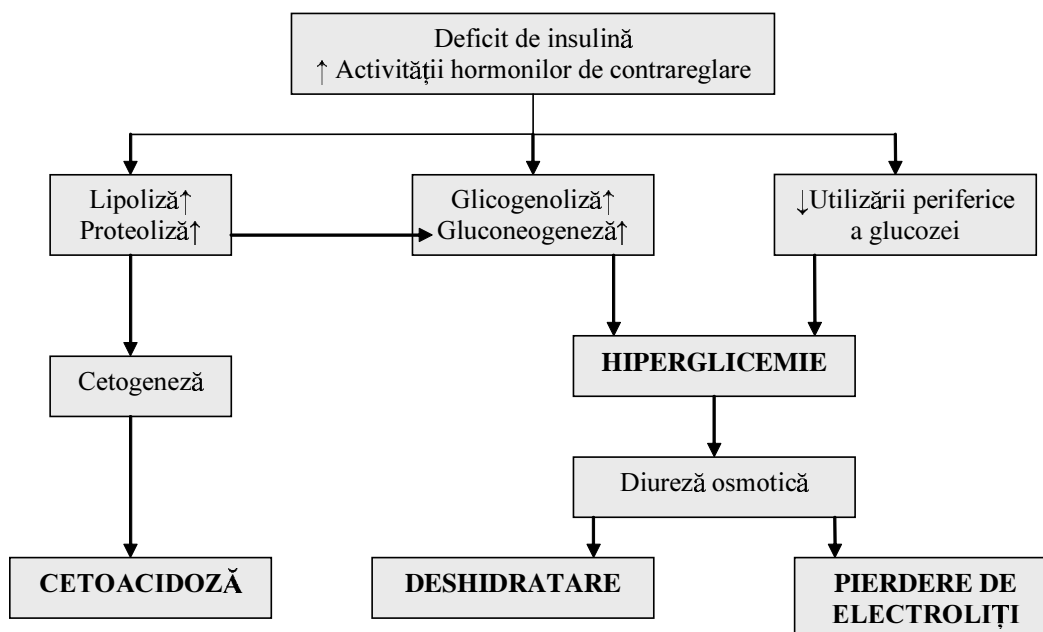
Deficit de insulină
↑ Activităţii hormonilor de contrareglare

Lipoliză↑
Proteoliză↑

Glicogenoliză↑
Gluconeogeneză↑

↓Utilizării periferice a glucozei

Cetogeneză

HIPERGLICEMIE

Diureză osmotică

CETOACIDOZĂ

DESHIDRATARE

PIERDERE DE ELECTROLIŢI